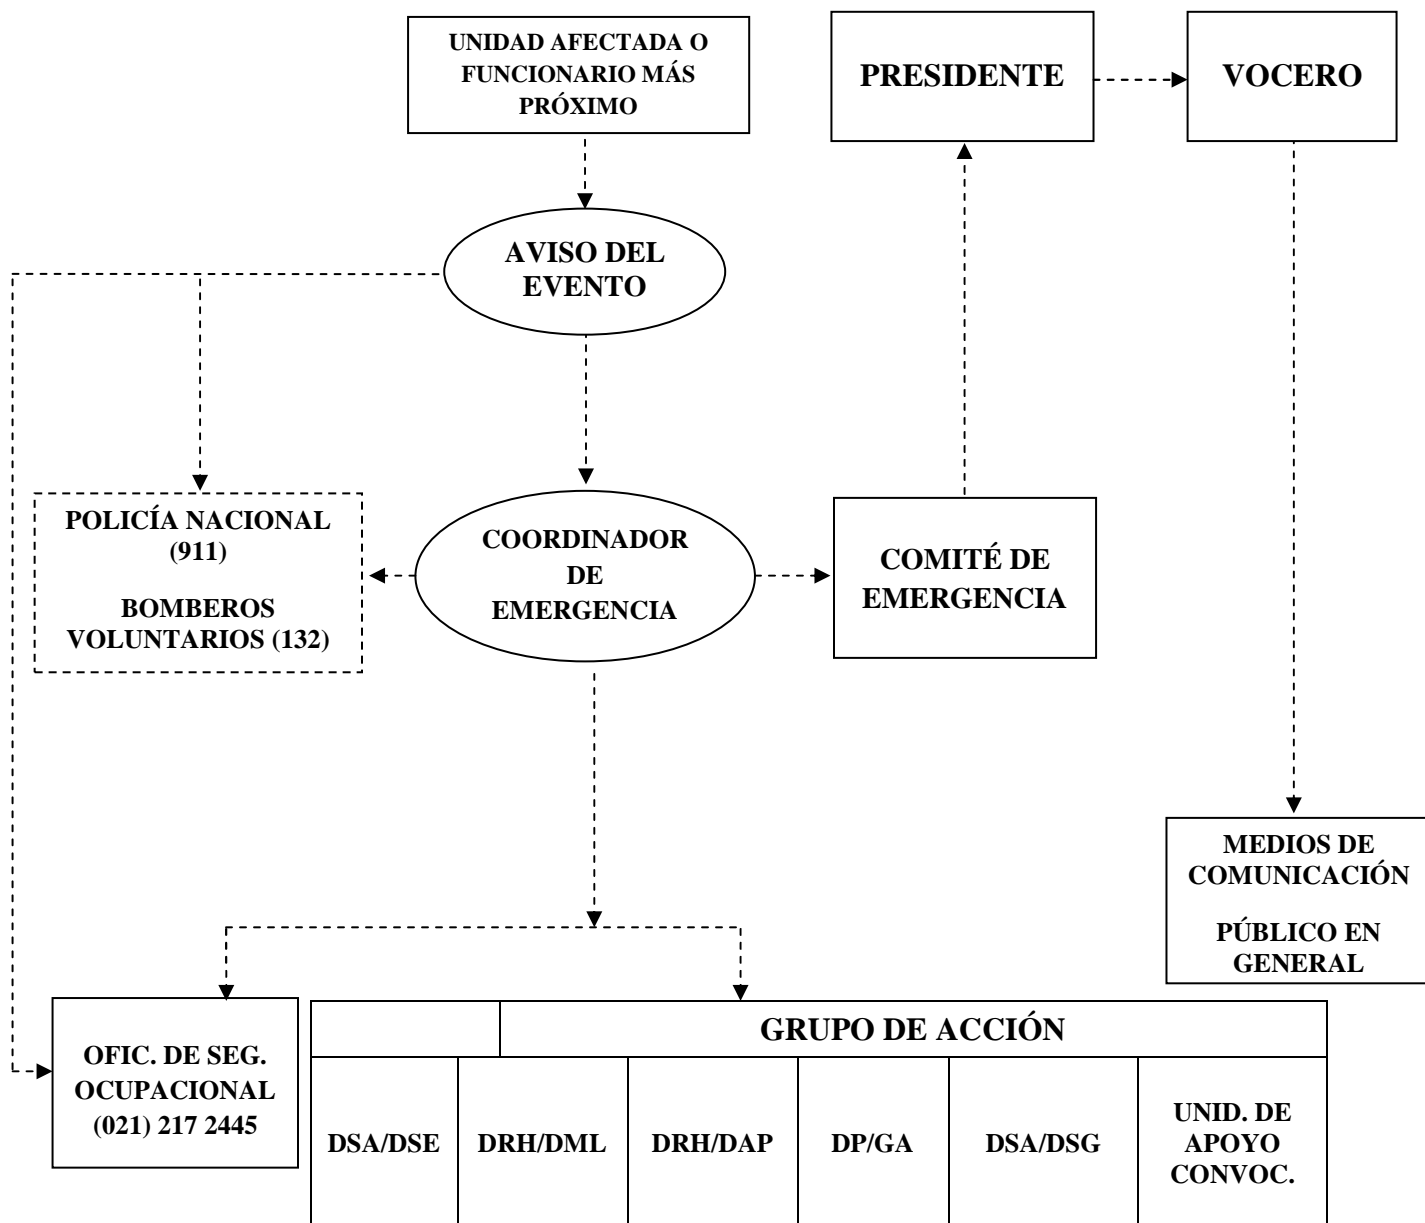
UNIDAD AFECTADA O FUNCIONARIO MÁS PRÓXIMO

PRESIDENTE

VOCERO

AVISO DEL EVENTO

POLICÍA NACIONAL (911)

BOMBEROS VOLUNTARIOS (132)

COORDINADOR DE EMERGENCIA

COMITÉ DE EMERGENCIA

MEDIOS DE COMUNICACIÓN

PÚBLICO EN GENERAL

OFIC. DE SEG. OCUPACIONAL (021) 217 2445

| | GRUPO DE ACCIÓN | | | | |
|---|---|---|---|---|---|
| DSA/DSE | DRH/DML | DRH/DAP | DP/GA | DSA/DSG | UNID. DE APOYO CONVOC. |